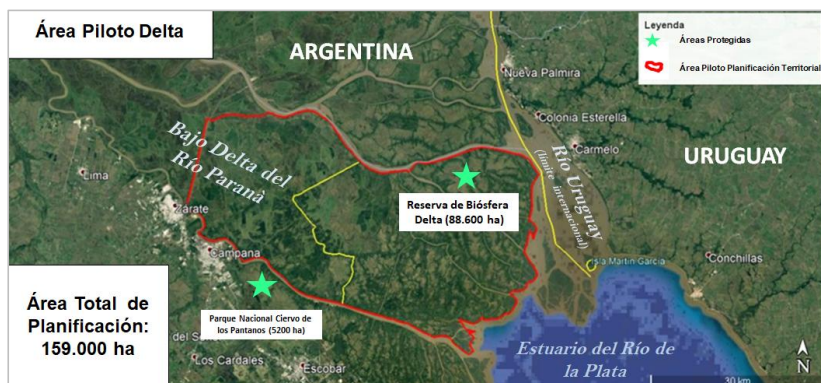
Área Piloto Delta

ARGENTINA

Leyenda
Áreas Protegidas
Área Piloto Planificación Territorial

Nueva Palmira
Colonia Estrella
Carmelo

URUGUAY

Bajo Delta del Río Paraná

Río Uruguay (límite internacional)

Lima
Zarate
Campana

Reserva de Biósfera Delta (88.600 ha)

Isla Martín García
Conchillas

Área Total de Planificación: 159.000 ha

Parque Nacional Ciervo de los Pantanos (5200 ha)

Los Cardales
Escobar

Estuario del Río de la Plata

30 km
N